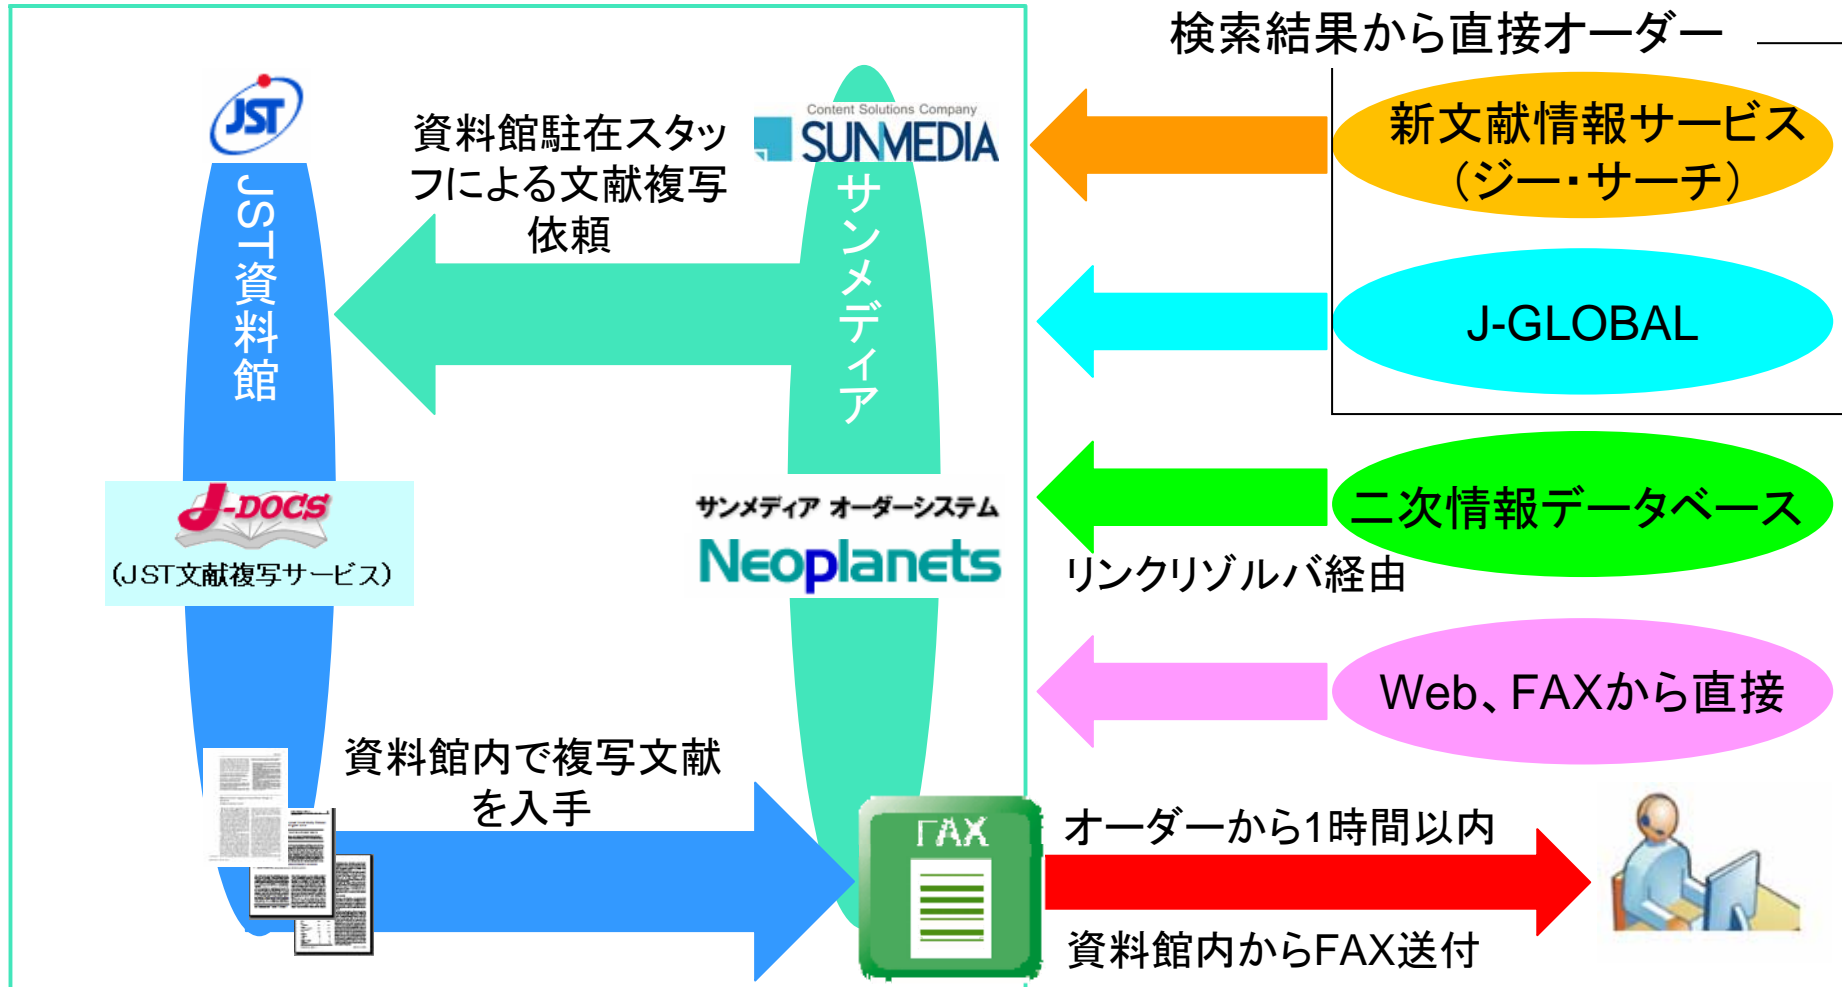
検索結果から直接オーダー

JST

JST資料館

資料館駐在スタッフによる文献複写依頼

Content Solutions Company
SUNMEDIA

サンメディア

新文献情報サービス（ジー・サーチ）

J-GLOBAL

J-DOCS
（JST文献複写サービス）

サンメディア オーダーシステム
Neoplanets

二次情報データベース

リンクリゾルバ経由

Web、FAXから直接

資料館内で複写文献を入手

FAX

オーダーから1時間以内

資料館内からFAX送付